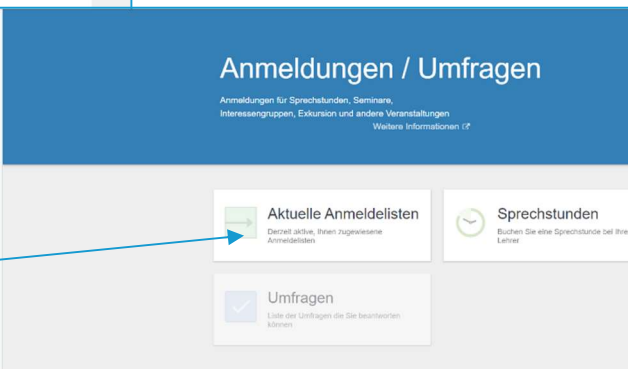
Anmeldungen / Umfragen

Anmeldungen für Sprechstunden, Seminare, Interessengruppen, Exkursion und andere Veranstaltungen

Weitere Informationen

Aktuelle Anmeldelisten

Derzeit aktive, Ihnen zugewiesene Anmeldelisten

Sprechstunden

Buchen Sie eine Sprechstunde bei Ihre Lehrer

Umfragen

Liste der Umfragen die Sie beantworten können